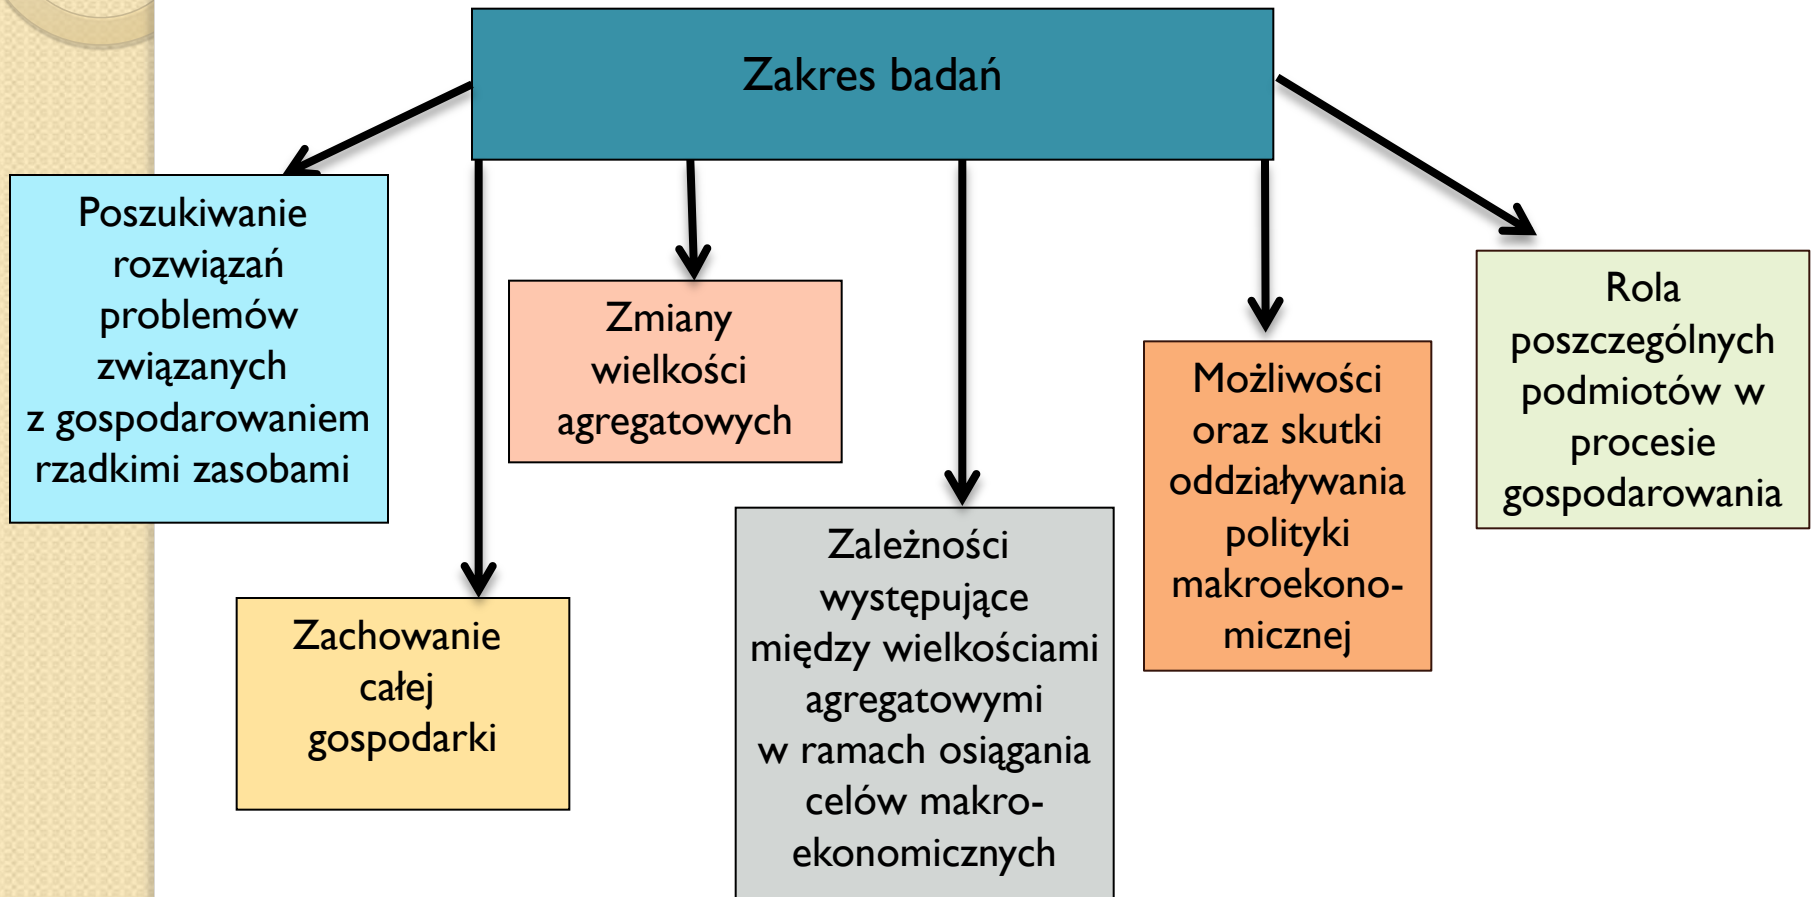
Zakres badań

Poszukiwanie rozwiązań problemów związanych z gospodarowaniem rzadkimi zasobami

Zachowanie całej gospodarki

Zmiany wielkości agregatowych

Zależności występujące między wielkościami agregatowymi w ramach osiągania celów makroekonomicznych

Możliwości oraz skutki oddziaływania polityki makroekonomicznej

Rola poszczególnych podmiotów w procesie gospodarowania